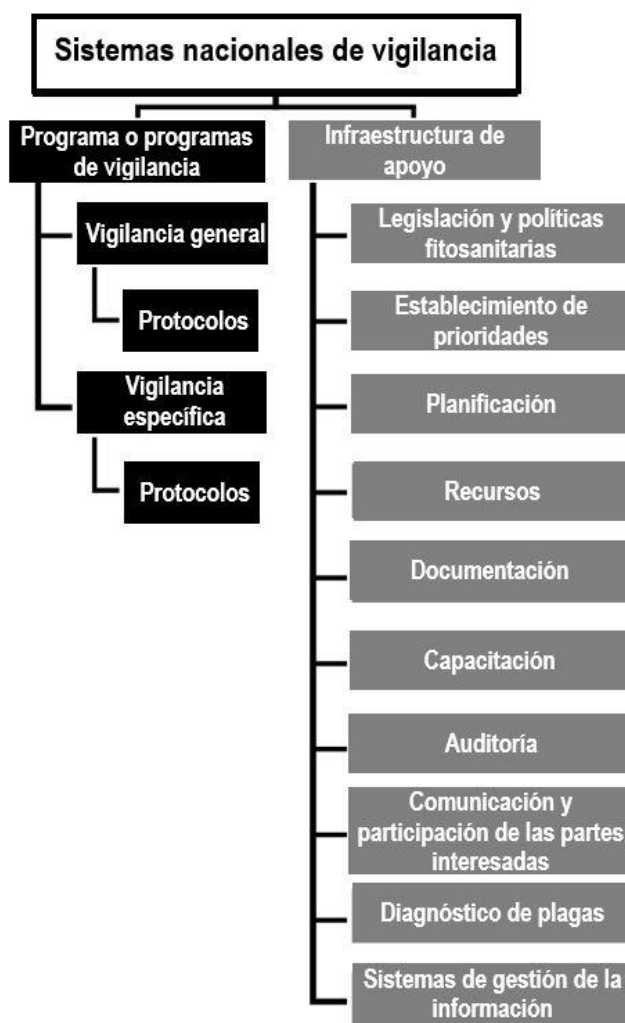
Sistemas nacionales de vigilancia

Programa o programas de vigilancia

Vigilancia general

Protocolos

Vigilancia específica

Protocolos

Infraestructura de apoyo

Legislación y políticas fitosanitarias

Establecimiento de prioridades

Planificación

Recursos

Documentación

Capacitación

Auditoría

Comunicación y participación de las partes interesadas

Diagnóstico de plagas

Sistemas de gestión de la información